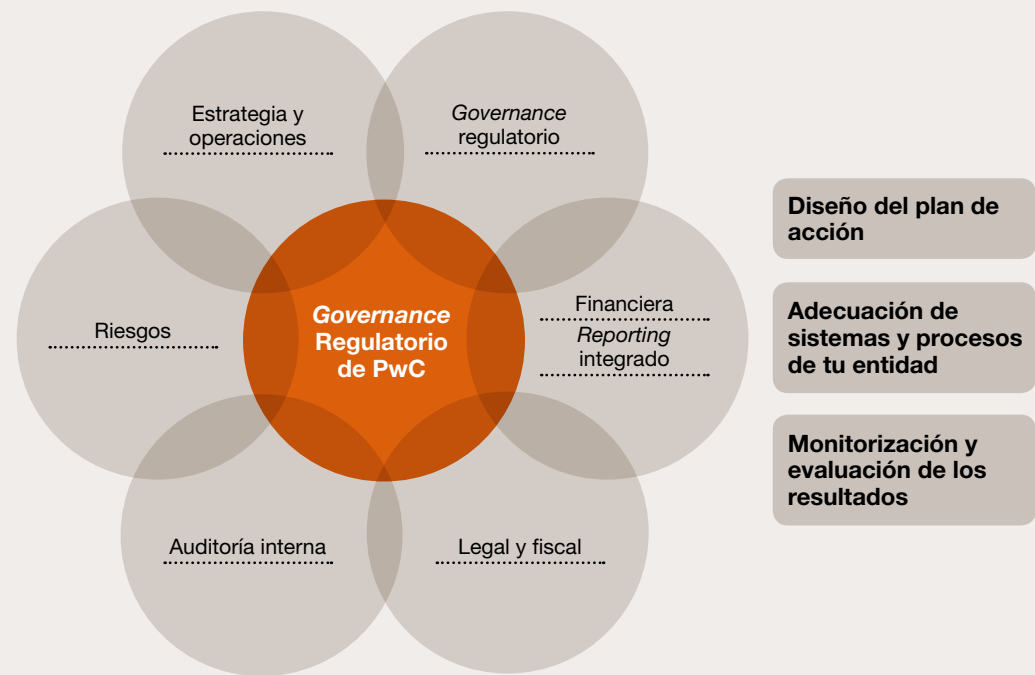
Estrategia y operaciones

Governance regulatorio

Riesgos

Governance Regulatorio de PwC

Financiera

Reporting integrado

Auditoría interna

Legal y fiscal

Diseño del plan de acción

Adecuación de sistemas y procesos de tu entidad

Monitorización y evaluación de los resultados